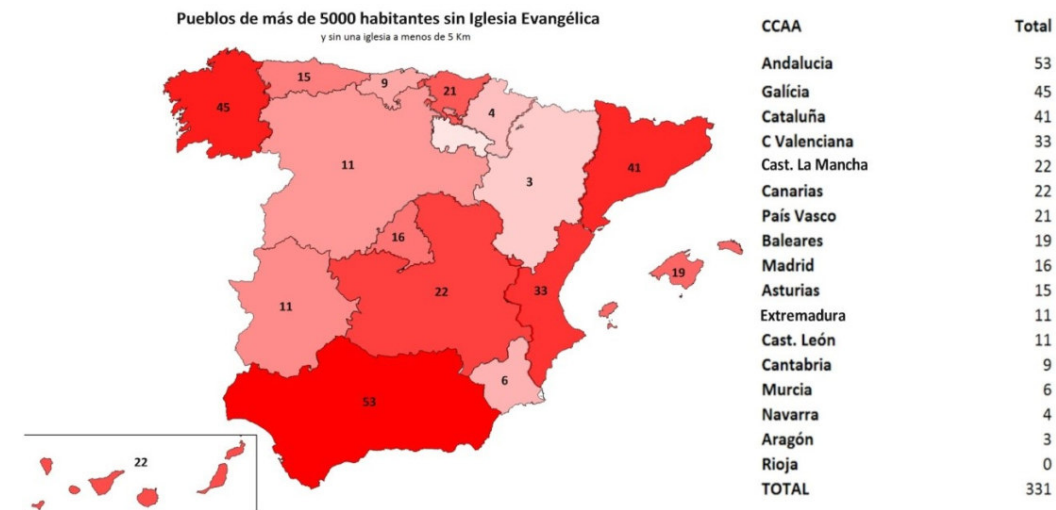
Pueblos de más de 5000 habitantes sin Iglesia Evangélica
y sin una iglesia a menos de 5 Km

45
15
9
21
4
11
3
41
16
22
33
19
11
6
53
22

| CCAA | Total |
|---|---|
| Andalucia | 53 |
| Galícia | 45 |
| Cataluña | 41 |
| C Valenciana | 33 |
| Cast. La Mancha | 22 |
| Canarias | 22 |
| País Vasco | 21 |
| Baleares | 19 |
| Madrid | 16 |
| Asturias | 15 |
| Extremadura | 11 |
| Cast. León | 11 |
| Cantabria | 9 |
| Murcia | 6 |
| Navarra | 4 |
| Aragón | 3 |
| Rioja | 0 |
| TOTAL | 331 |